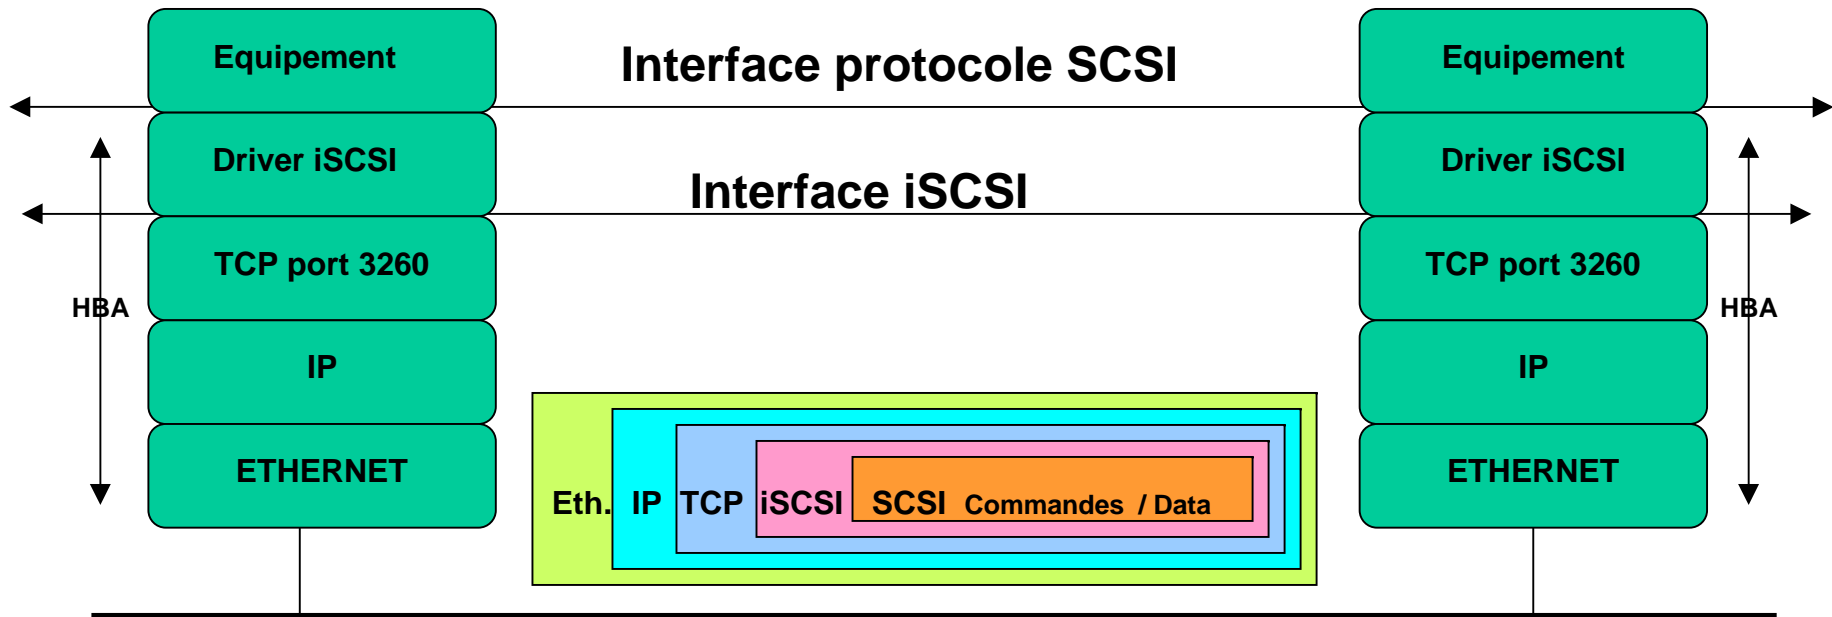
Equipement

Driver iSCSI

TCP port 3260

IP

ETHERNET

HBA

Interface protocole SCSI

Interface iSCSI

Eth. IP TCP iSCSI SCSI Commandes / Data

Equipement

Driver iSCSI

TCP port 3260

IP

ETHERNET

HBA